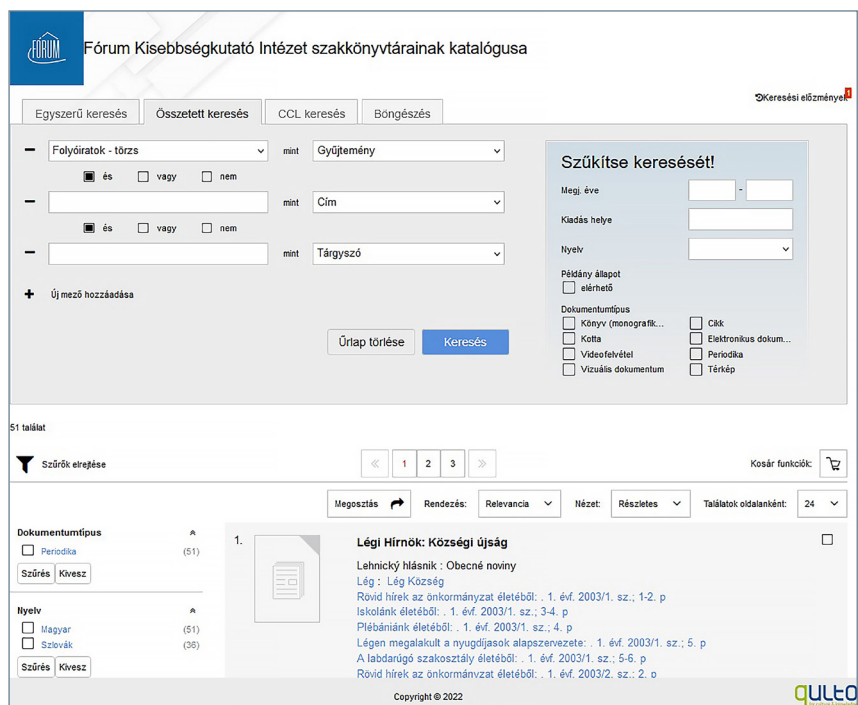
FÓRUM

Fórum Kisebbségkutató Intézet szakkönyvtárainak katalógusa

Keresési előzmények 1

Egyszerű keresés | Összetett keresés | CCL keresés | Böngészés

Folyóiratok - törzs mint Gyűjtemény
és vagy nem
mint Cím
és vagy nem
mint Tárgyszó

Új mező hozzáadása

Űrlap törlése Keresés

Szűkítse keresését!
Megj. éve -
Kiadás helye
Nyelv
Példány állapot
elérhető
Dokumentumtípus
Könyv (monografik... Cikk
Kotta Elektronikus dokum...
Videofelvétel Periodika
Vizuális dokumentum Térkép

51 találat

Szűrők elrejtése

« 1 2 3 »

Kosár funkciók:

Megosztás Rendezés: Relevancia Nézet: Részletes Találatok oldalanként: 24

Dokumentumtípus
Periodika (51)
Szűrés Kivesz

Nyelv
Magyar (51)
Szlovák (36)
Szűrés Kivesz

1.
Légi Hírnök: Községi újság
Lehnický hlásnik : Obecné noviny
Lég : Lég Község
Rövid hírek az önkormányzat életéből: . 1. évf. 2003/1. sz.; 1-2. p
Iskolánk életéből: . 1. évf. 2003/1. sz.; 3-4. p
Plébániánk életéből: . 1. évf. 2003/1. sz.; 4. p
Légen megalakult a nyugdíjasok alapszervezete: . 1. évf. 2003/1. sz.; 5. p
A labdarúgó szakosztály életéből: . 1. évf. 2003/1. sz.; 5-6. p
Rövid hírek az önkormányzat életéből: . 1. évf. 2003/2. sz.; 2. p

Copyright © 2022

qulto